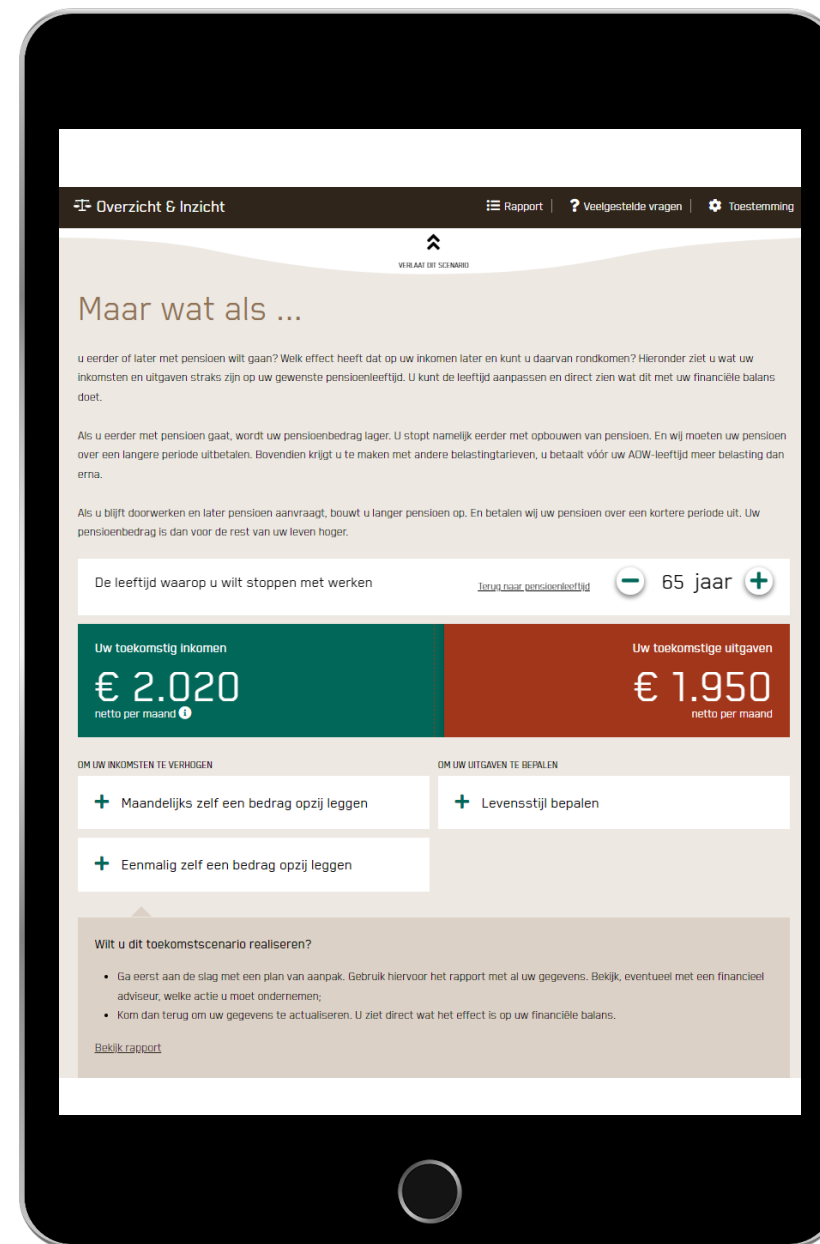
Overzicht & Inzicht

Rapport | Veelgestelde vragen | Toestemming

VERLAAT DIT SCENARIO

Maar wat als ...

u eerder of later met pensioen wilt gaan? Welk effect heeft dat op uw inkomen later en kunt u daarvan rondkomen? Hieronder ziet u wat uw inkomsten en uitgaven straks zijn op uw gewenste pensioenleeftijd. U kunt de leeftijd aanpassen en direct zien wat dit met uw financiële balans doet.

Als u eerder met pensioen gaat, wordt uw pensioenbedrag lager. U stopt namelijk eerder met opbouwen van pensioen. En wij moeten uw pensioen over een langere periode uitbetalen. Bovendien krijgt u te maken met andere belastingtarieven, u betaalt vóór uw AOW-leeftijd meer belasting dan erna.

Als u blijft doorwerken en later pensioen aanvraagt, bouwt u langer pensioen op. En betalen wij uw pensioen over een kortere periode uit. Uw pensioenbedrag is dan voor de rest van uw leven hoger.

De leeftijd waarop u wilt stoppen met werken

Terug naar pensioenleeftijd

65 jaar

Uw toekomstig inkomen

€ 2.020

netto per maand

Uw toekomstige uitgaven

€ 1.950

netto per maand

OM UW INKOMSTEN TE VERHOGEN

Maandelijks zelf een bedrag opzij leggen

Eenmalig zelf een bedrag opzij leggen

OM UW UITGAVEN TE BEPALEN

Levensstijl bepalen

Wilt u dit toekomstscenario realiseren?

- Ga eerst aan de slag met een plan van aanpak. Gebruik hiervoor het rapport met al uw gegevens. Bekijk, eventueel met een financieel adviseur, welke actie u moet ondernemen;
- Kom dan terug om uw gegevens te actualiseren. U ziet direct wat het effect is op uw financiële balans.

Bekijk rapport